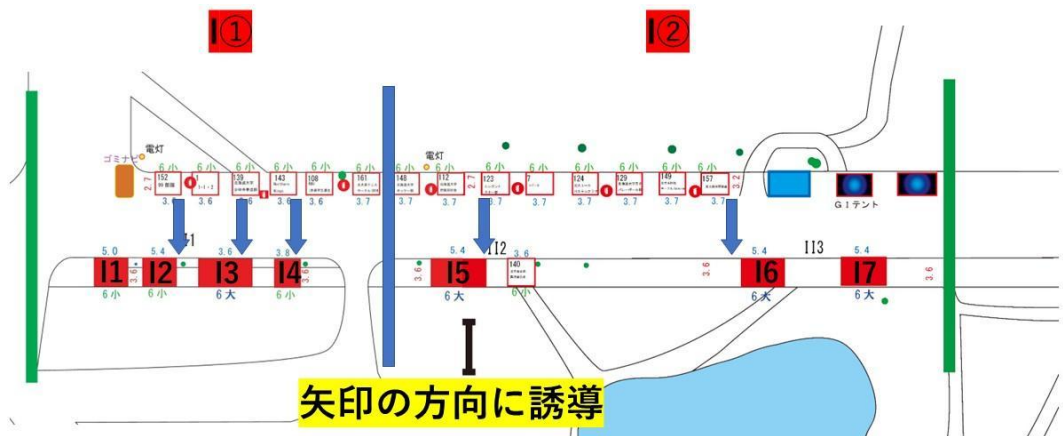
I①

I②

ゴミナビ

電灯

電灯

6小 6小 6小 6小 6小 6小 6小 6小 6小 6小 6小 6小 6小

2.7

152

1

139

143

108

161

148

112

123

7

124

129

149

157

3.6 3.6 3.6 3.6 3.7 3.7 3.7 3.7 3.7 3.7 3.7 3.7

3.2

GIテント

5.0 5.4 3.6 3.8 5.4 3.6 5.4 5.4

I1

I2

I3

I4

I5

I6

I7

I12

I13

140

3.6

3.6

3.6

3.6

6小 6小 6大 6小 6大 6小 6大 6大

I

矢印の方向に誘導